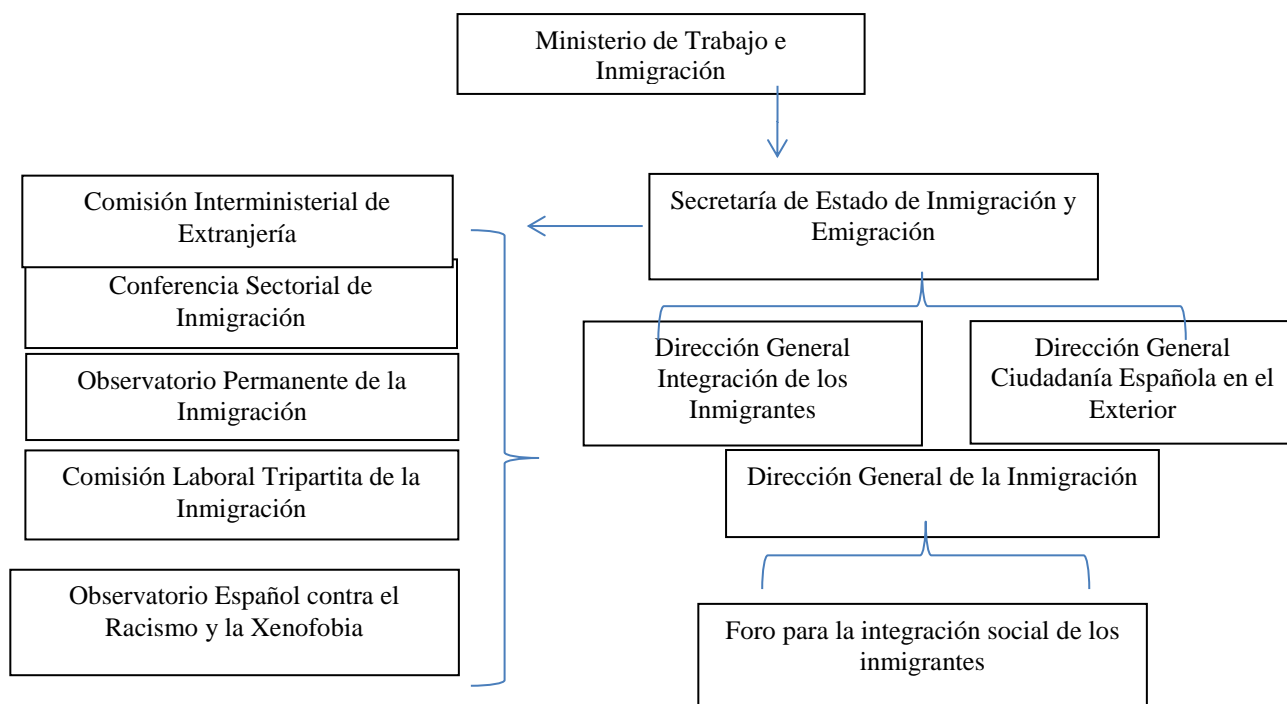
Ministerio de Trabajo e Inmigración

Secretaría de Estado de Inmigración y Emigración

Comisión Interministerial de Extranjería

Conferencia Sectorial de Inmigración

Observatorio Permanente de la Inmigración

Comisión Laboral Tripartita de la Inmigración

Observatorio Español contra el Racismo y la Xenofobia

Dirección General Integración de los Inmigrantes

Dirección General Ciudadanía Española en el Exterior

Dirección General de la Inmigración

Foro para la integración social de los inmigrantes